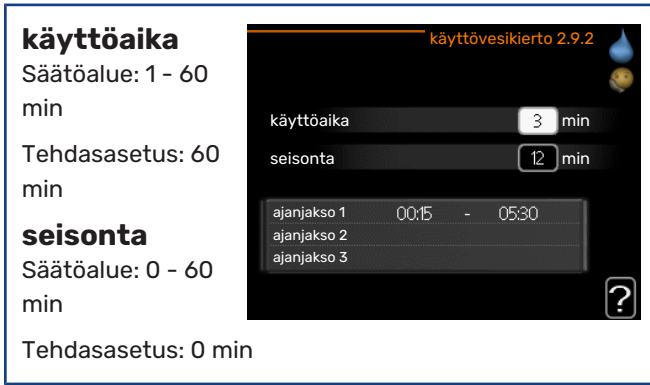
**käyttöaika**
Säätöalue: 1 - 60 min

Tehdasasetus: 60 min

**seisonta**
Säätöalue: 0 - 60 min

Tehdasasetus: 0 min

käyttövesikierto 2.9.2

käyttöaika 3 min

seisonta 12 min

| | | | |
|---|---|---|---|
| ajanjakso 1 | 00:15 | - | 05:30 |
| ajanjakso 2 | | | |
| ajanjakso 3 | | | |

?